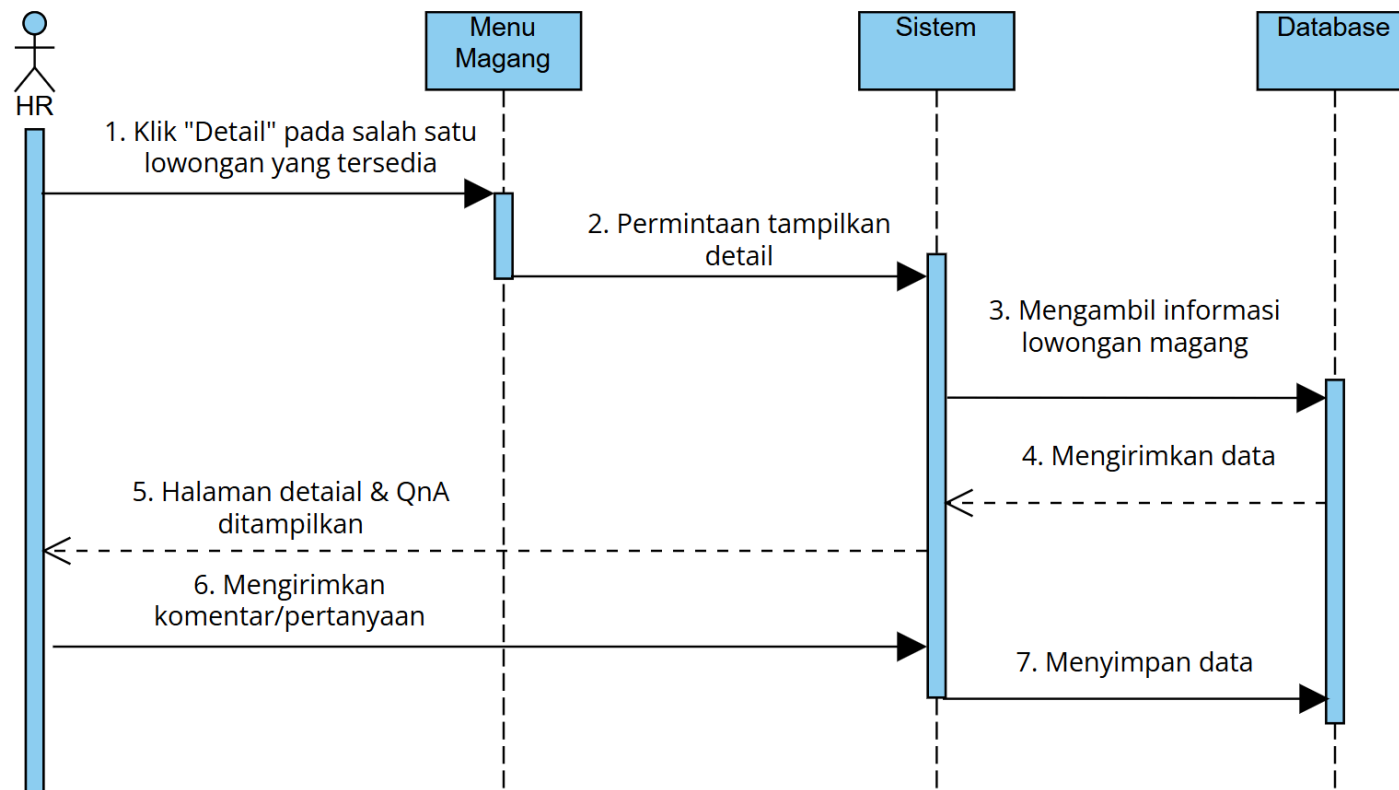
HR

Menu Magang

Sistem

Database

1. Klik "Detail" pada salah satu lowongan yang tersedia

2. Permintaan tampilkan detail

3. Mengambil informasi lowongan magang

4. Mengirimkan data

5. Halaman detaial & QnA ditampilkan

6. Mengirimkan komentar/pertanyaan

7. Menyimpan data